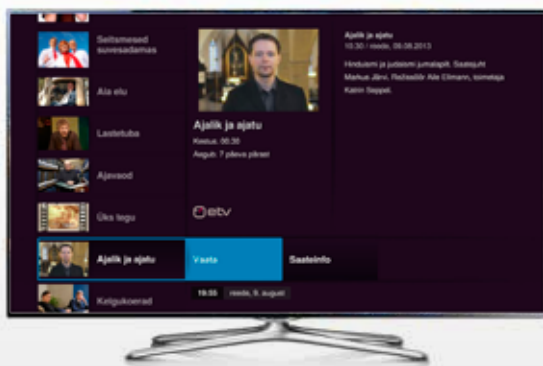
Seitsmesed suvesadamas

Ala elu

Lasteluba

Ajavaod

Üks lugu

Ajalik ja ajatu

Kelgukoerad

Ajalik ja ajatu

Kestus: 00:35

Aegub: 7 päeva pärast

etv

Vaata

Saateinfo

19:55 reede, 9. august

Ajalik ja ajatu

10:30 / reede, 09.08.2013

Hinduismi ja judaismi jumalapilt. Saatejuht Markus Järvi. Režissöör Ale Ollmann, toimetaja Katrin Seppel.